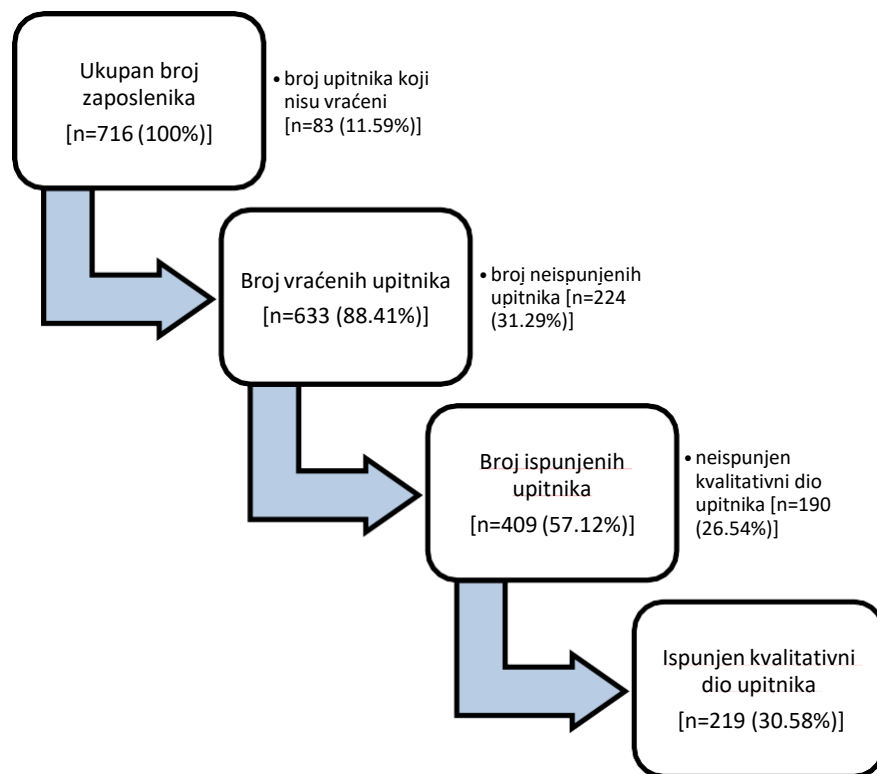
Ukupan broj zaposlenika
[n=716 (100%)]

• broj upitnika koji nisu vraćeni [n=83 (11.59%)]

Broj vraćenih upitnika
[n=633 (88.41%)]

• broj neispunjenih upitnika [n=224 (31.29%)]

Broj ispunjenih upitnika
[n=409 (57.12%)]

• neispunjen kvalitativni dio upitnika [n=190 (26.54%)]

Ispunjen kvalitativni dio upitnika
[n=219 (30.58%)]